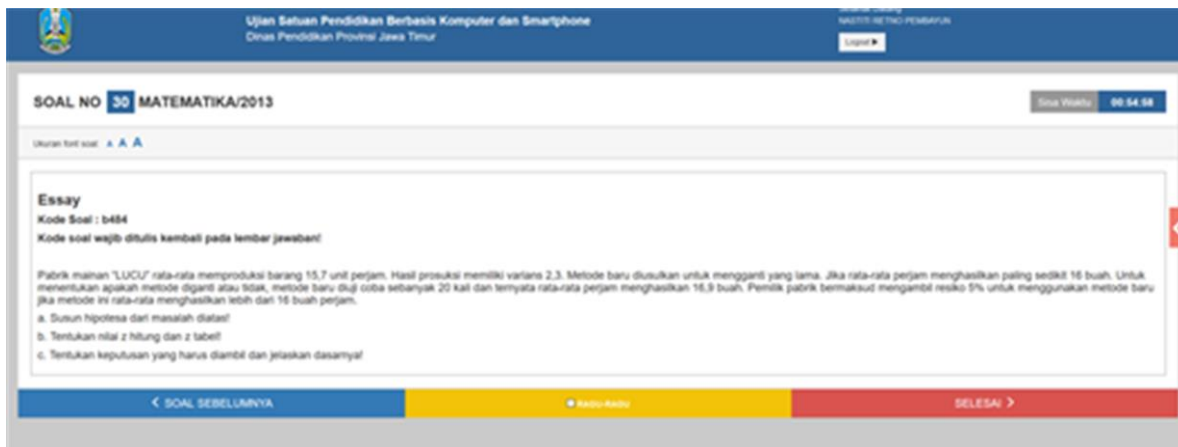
Ujian Satuan Pendidikan Berbasis Komputer dan Smartphone
Dinas Pendidikan Provinsi Jawa Timur

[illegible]
NASTITI RETNO PEMBAYUN
Logout

SOAL NO 30 MATEMATIKA/2013

Sisa Waktu 00:54:58

Ukuran font soal: A A A

Essay
Kode Soal : b484
Kode soal wajib ditulis kembali pada lembar jawaban!

Pabrik mainan "LUCU" rata-rata memproduksi barang 15,7 unit perjam. Hasil prosuksi memiliki varians 2,3. Metode baru diusulkan untuk mengganti yang lama. Jika rata-rata perjam menghasilkan paling sedikit 16 buah. Untuk menentukan apakah metode diganti atau tidak, metode baru diuji coba sebanyak 20 kali dan ternyata rata-rata perjam menghasilkan 16,9 buah. Pemilik pabrik bermaksud mengambil resiko 5% untuk menggunakan metode baru jika metode ini rata-rata menghasilkan lebih dari 16 buah perjam.

a. Susun hipotesa dari masalah diatas!

b. Tentukan nilai z hitung dan z tabel!

c. Tentukan keputusan yang harus diambil dan jelaskan dasarnya!

< SOAL SEBELUMNYA

Ragu-Ragu

SELESAI >